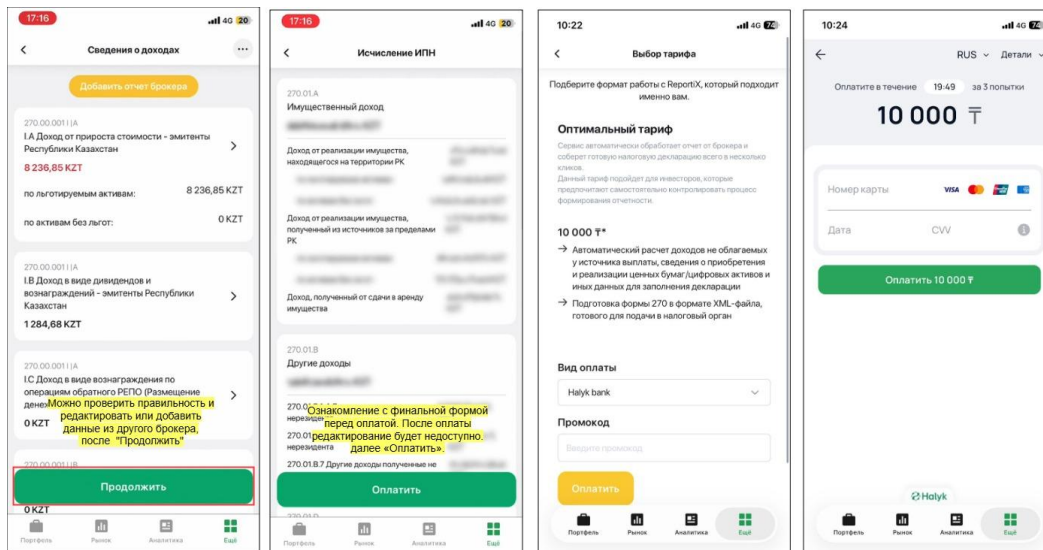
17:16 4G 20

Сведения о доходах

Добавить отчет брокера

270.00.001 | A
I.A Доход от прироста стоимости - эмитенты Республики Казахстан
8 236,85 KZT

по льготируемым активам: 8 236,85 KZT

по активам без льгот: 0 KZT

270.00.001 | A
I.B Доход в виде дивидендов и вознаграждений - эмитенты Республики Казахстан
1 284,68 KZT

270.00.001 | A
I.C Доход в виде вознаграждения по операциям обратного РЕПО (Размещение дене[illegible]

Можно проверить правильность и редактировать или добавить данные из другого брокера, после "Продолжить"

0 KZT

270.00.001 | B

Продолжить

0 KZT

Портфель Рынок Аналитика Ещё

17:16 4G 20

Исчисление ИПН

270.01.A
Имущественный доход
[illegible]

Доход от реализации имущества, находящегося на территории РК

Доход от реализации имущества, полученный из источников за пределами РК

Доход, полученный от сдачи в аренду имущества

270.01.B
Другие доходы
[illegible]

270.01 нерезиден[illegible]
270.01 нерезиденте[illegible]

Ознакомление с финальной формой перед оплатой. После оплаты редактирование будет недоступно. далее «Оплатить».

270.01.B.7 Другие доходы полученные не

Оплатить

Портфель Рынок Аналитика Ещё

10:22 4G 74

Выбор тарифа

Подберите формат работы с ReportiX, который подходит именно вам.

Оптимальный тариф

Сервис автоматически обработает отчет от брокера и соберет готовую налоговую декларацию всего в несколько кликов.
Данный тариф подойдет для инвесторов, которые предпочитают самостоятельно контролировать процесс формирования отчетности.

10 000 ₸*

→ Автоматический расчет доходов не облагаемых у источника выплаты, сведения о приобретении и реализации ценных бумаг/цифровых активов и иных данных для заполнения декларации

→ Подготовка формы 270 в формате XML-файла, готового для подачи в налоговый орган

Вид оплаты
Halyk bank

Промокод
Введите промокод

Оплатить

Портфель Рынок Аналитика Ещё

10:24 4G 74

RUS Детали

Оплатите в течение 19:49 за 3 попытки

10 000 ₸

Номер карты VISA
Дата CVV

Оплатить 10 000 ₸

Halyk

Портфель Рынок Аналитика Ещё